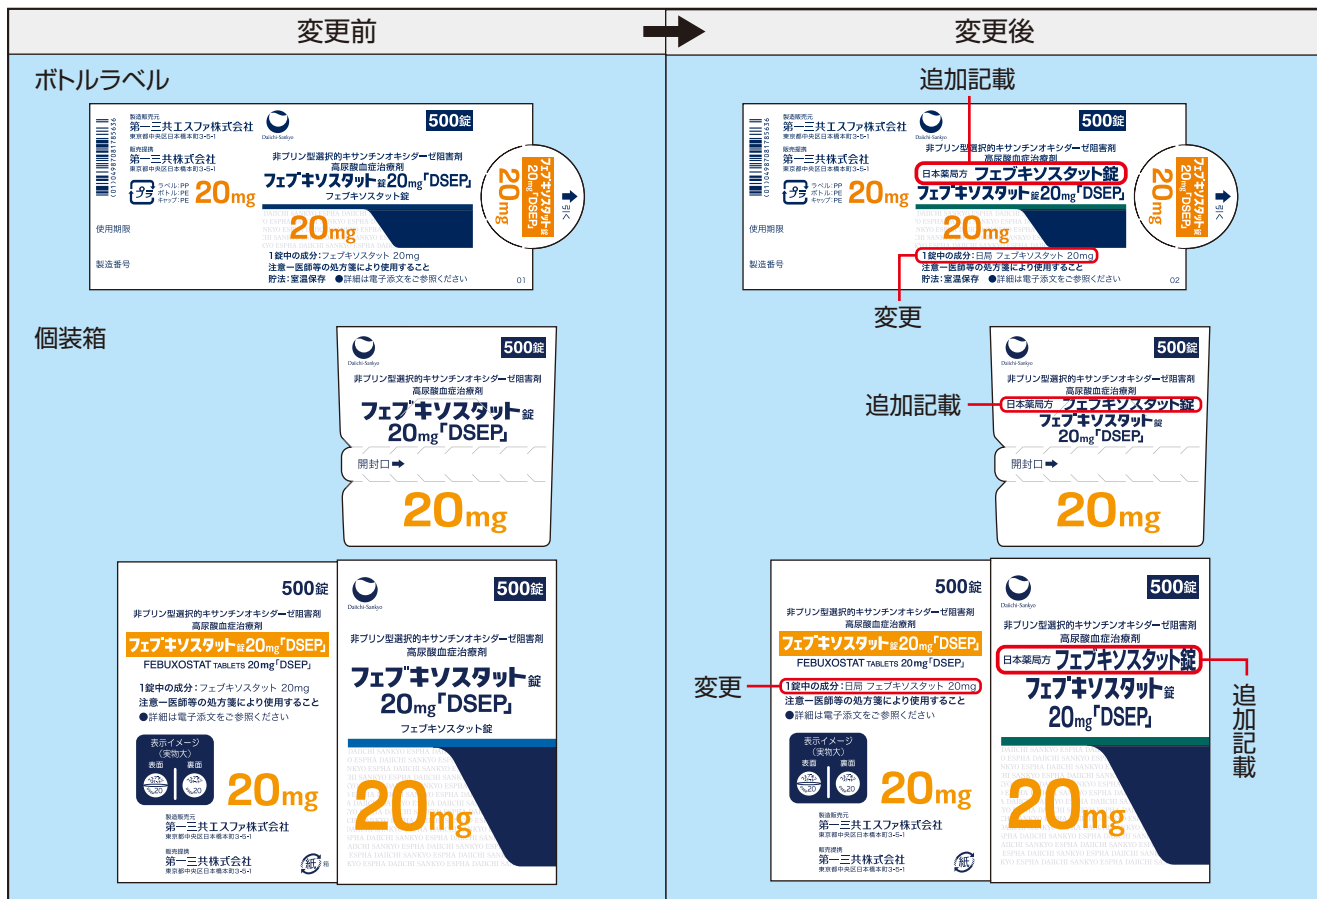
変更前

変更後

ボトルラベル

製造販売元
第一三共エスファ株式会社
東京都中央区日本橋本町3-5-1
販売提携
第一三共株式会社
東京都中央区日本橋本町3-5-1
ラベル:PP
ボトル:PE
キャップ:PE
20mg
使用期限
製造番号
Daiichi-Sankyo
500錠
非プリン型選択的キサンチンオキシダーゼ阻害剤
高尿酸血症治療剤
フェブキソスタット錠20mg「DSEP」
フェブキソスタット錠
20mg
1錠中の成分:フェブキソスタット 20mg
注意ー医師等の処方箋により使用すること
貯法:室温保存 ●詳細は電子添文をご参照ください
01
フェブキソスタット錠20mg「DSEP」
20mg
引く

追加記載

製造販売元
第一三共エスファ株式会社
東京都中央区日本橋本町3-5-1
販売提携
第一三共株式会社
東京都中央区日本橋本町3-5-1
ラベル:PP
ボトル:PE
キャップ:PE
20mg
使用期限
製造番号
Daiichi-Sankyo
500錠
非プリン型選択的キサンチンオキシダーゼ阻害剤
高尿酸血症治療剤
日本薬局方 フェブキソスタット錠
フェブキソスタット錠20mg「DSEP」
20mg
1錠中の成分:日局 フェブキソスタット 20mg
注意ー医師等の処方箋により使用すること
貯法:室温保存 ●詳細は電子添文をご参照ください
02
フェブキソスタット錠20mg「DSEP」
20mg
引く

変更

個装箱

Daiichi-Sankyo
500錠
非プリン型選択的キサンチンオキシダーゼ阻害剤
高尿酸血症治療剤
フェブキソスタット錠
20mg「DSEP」
開封口
20mg

追加記載

Daiichi-Sankyo
500錠
非プリン型選択的キサンチンオキシダーゼ阻害剤
高尿酸血症治療剤
日本薬局方 フェブキソスタット錠
フェブキソスタット錠
20mg「DSEP」
開封口
20mg

500錠
非プリン型選択的キサンチンオキシダーゼ阻害剤
高尿酸血症治療剤
フェブキソスタット錠20mg「DSEP」
FEBUXOSTAT TABLETS 20mg「DSEP」
1錠中の成分:フェブキソスタット 20mg
注意ー医師等の処方箋により使用すること
●詳細は電子添文をご参照ください
表示イメージ
(実物大)
表面 裏面
20mg
製造販売元
第一三共エスファ株式会社
東京都中央区日本橋本町3-5-1
販売提携
第一三共株式会社
東京都中央区日本橋本町3-5-1
紙

Daiichi-Sankyo
500錠
非プリン型選択的キサンチンオキシダーゼ阻害剤
高尿酸血症治療剤
フェブキソスタット錠
20mg「DSEP」
フェブキソスタット錠
20mg

変更

500錠
非プリン型選択的キサンチンオキシダーゼ阻害剤
高尿酸血症治療剤
フェブキソスタット錠20mg「DSEP」
FEBUXOSTAT TABLETS 20mg「DSEP」
1錠中の成分:日局 フェブキソスタット 20mg
注意ー医師等の処方箋により使用すること
●詳細は電子添文をご参照ください
表示イメージ
(実物大)
表面 裏面
20mg
製造販売元
第一三共エスファ株式会社
東京都中央区日本橋本町3-5-1
販売提携
第一三共株式会社
東京都中央区日本橋本町3-5-1
紙

Daiichi-Sankyo
500錠
非プリン型選択的キサンチンオキシダーゼ阻害剤
高尿酸血症治療剤
日本薬局方 フェブキソスタット錠
フェブキソスタット錠
20mg「DSEP」
20mg

追加記載